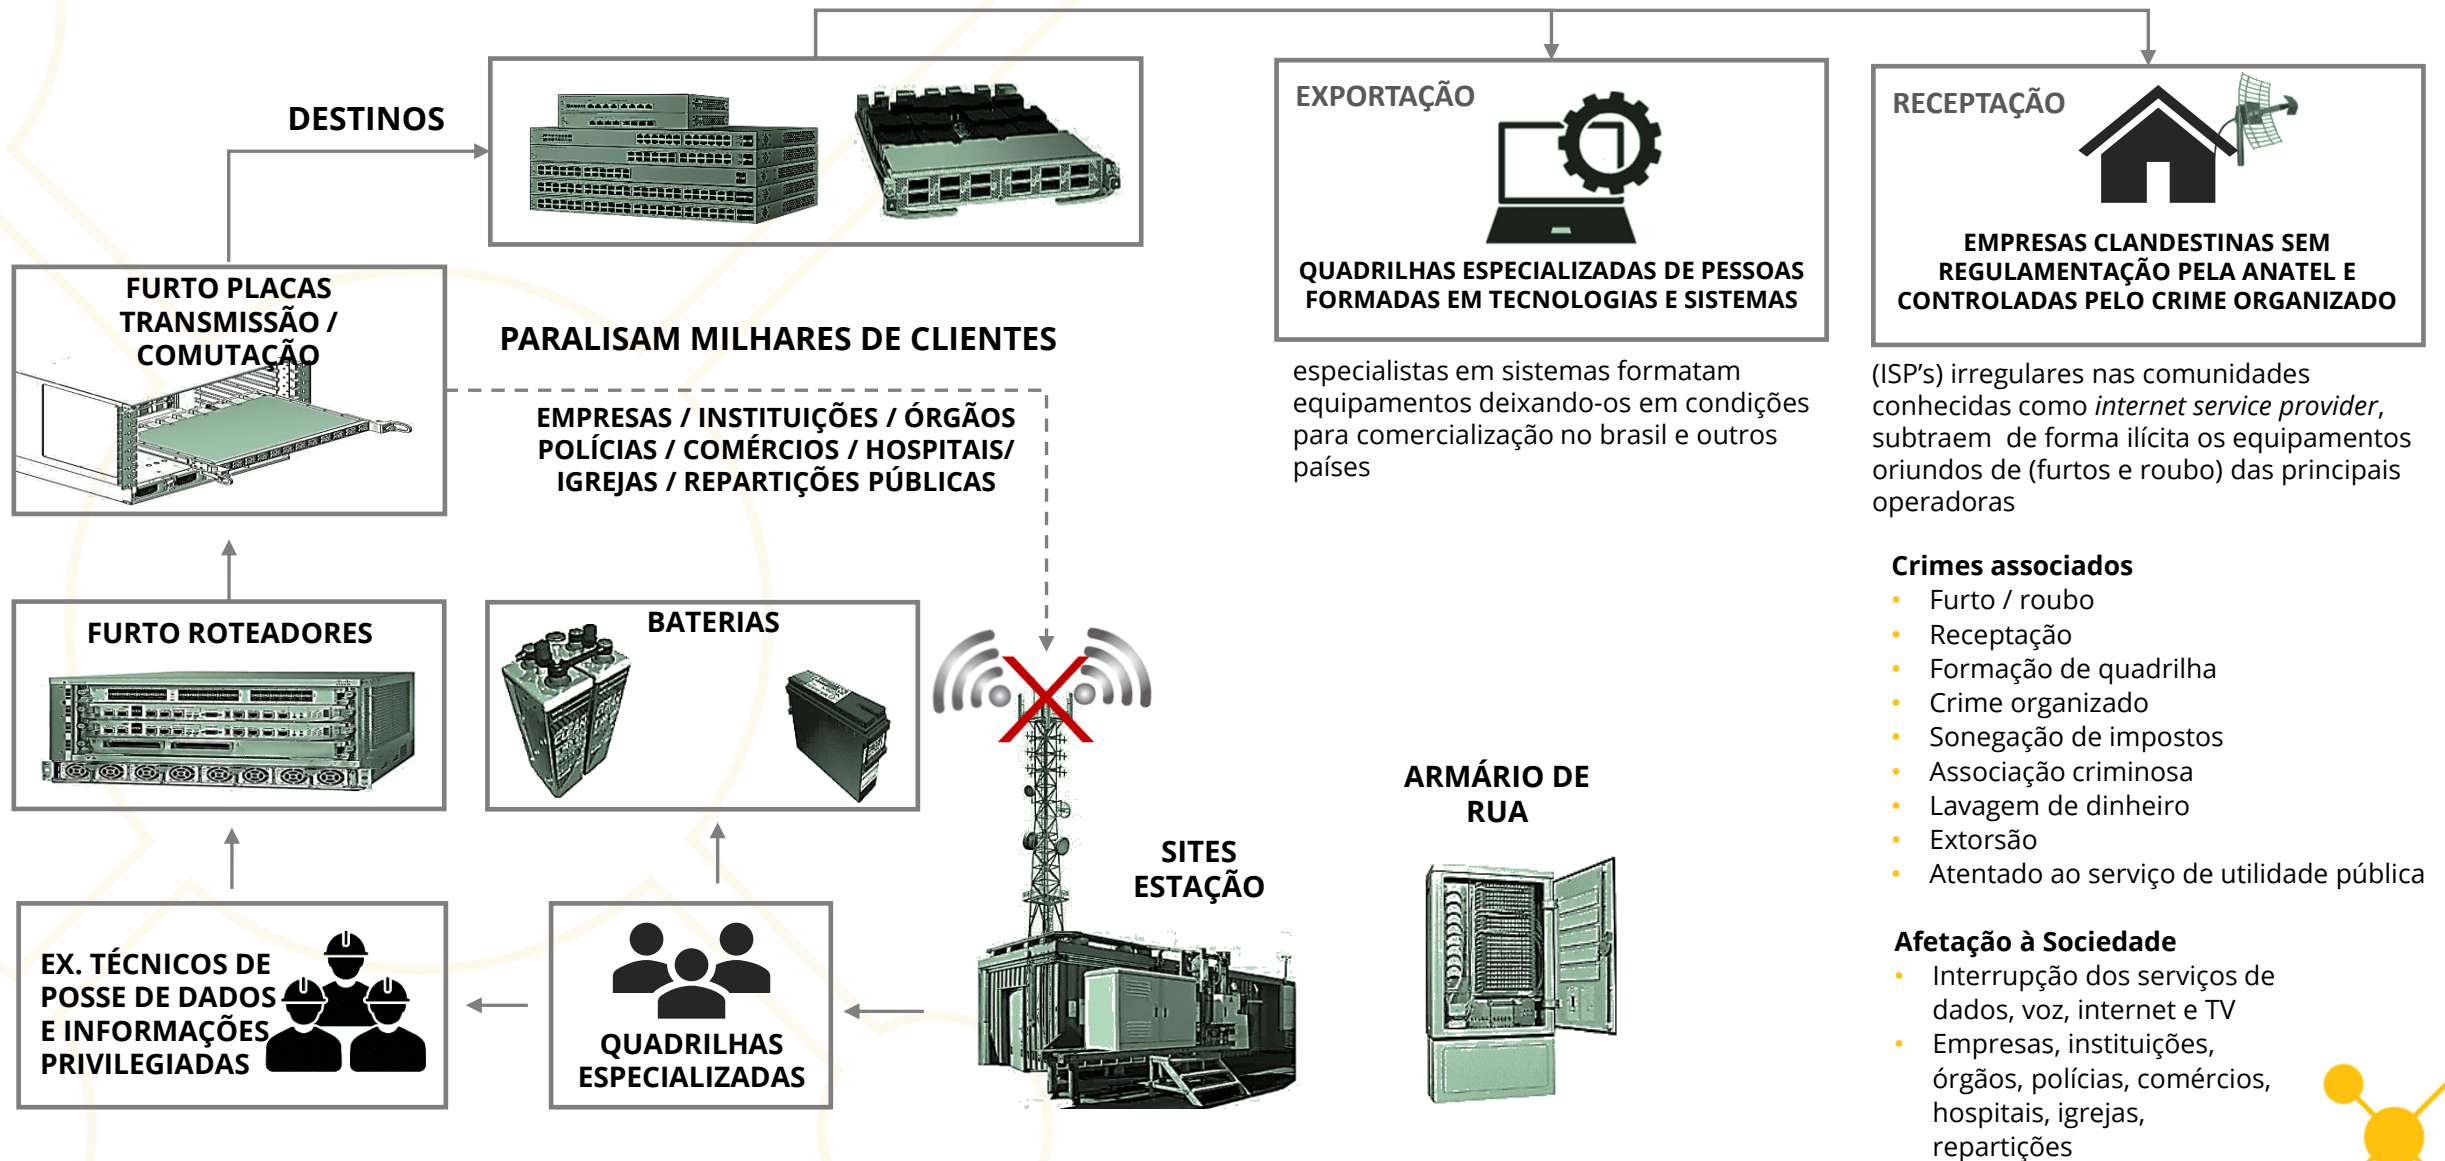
DESTINOS

FURTO PLACAS TRANSMISSÃO / COMUTAÇÃO

PARALISAM MILHARES DE CLIENTES

EMPRESAS / INSTITUIÇÕES / ÓRGÃOS POLÍCIAS / COMÉRCIOS / HOSPITAIS/ IGREJAS / REPARTIÇÕES PÚBLICAS

EXPORTAÇÃO

QUADRILHAS ESPECIALIZADAS DE PESSOAS FORMADAS EM TECNOLOGIAS E SISTEMAS

especialistas em sistemas formatam equipamentos deixando-os em condições para comercialização no brasil e outros países

RECEPTAÇÃO

EMPRESAS CLANDESTINAS SEM REGULAMENTAÇÃO PELA ANATEL E CONTROLADAS PELO CRIME ORGANIZADO

(ISP's) irregulares nas comunidades conhecidas como *internet service provider*, subtraem de forma ilícita os equipamentos oriundos de (furtos e roubo) das principais operadoras

FURTO ROTEADORES

BATERIAS

Crimes associados
- Furto / roubo
- Receptação
- Formação de quadrilha
- Crime organizado
- Sonegação de impostos
- Associação criminosa
- Lavagem de dinheiro
- Extorsão
- Atentado ao serviço de utilidade pública

ARMÁRIO DE RUA

SITES ESTAÇÃO

EX. TÉCNICOS DE POSSE DE DADOS E INFORMAÇÕES PRIVILEGIADAS

QUADRILHAS ESPECIALIZADAS

Afetação à Sociedade
- Interrupção dos serviços de dados, voz, internet e TV
- Empresas, instituições, órgãos, polícias, comércios, hospitais, igrejas, repartições